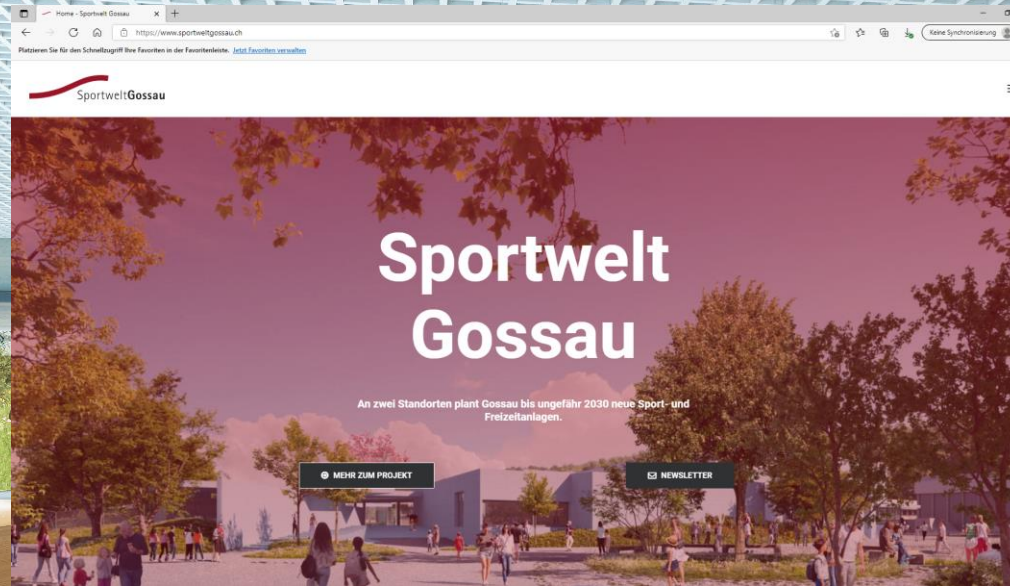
Home - Sportwelt Gossau

https://www.sportweltgossau.ch

Keine Synchronisierung

Platzieren Sie für den Schnellzugriff Ihre Favoriten in der Favoritenleiste. Jetzt Favoriten verwalten

SportweltGossau

Sportwelt Gossau

An zwei Standorten plant Gossau bis ungefähr 2030 neue Sport- und Freizeitanlagen.

MEHR ZUM PROJEKT

NEWSLETTER